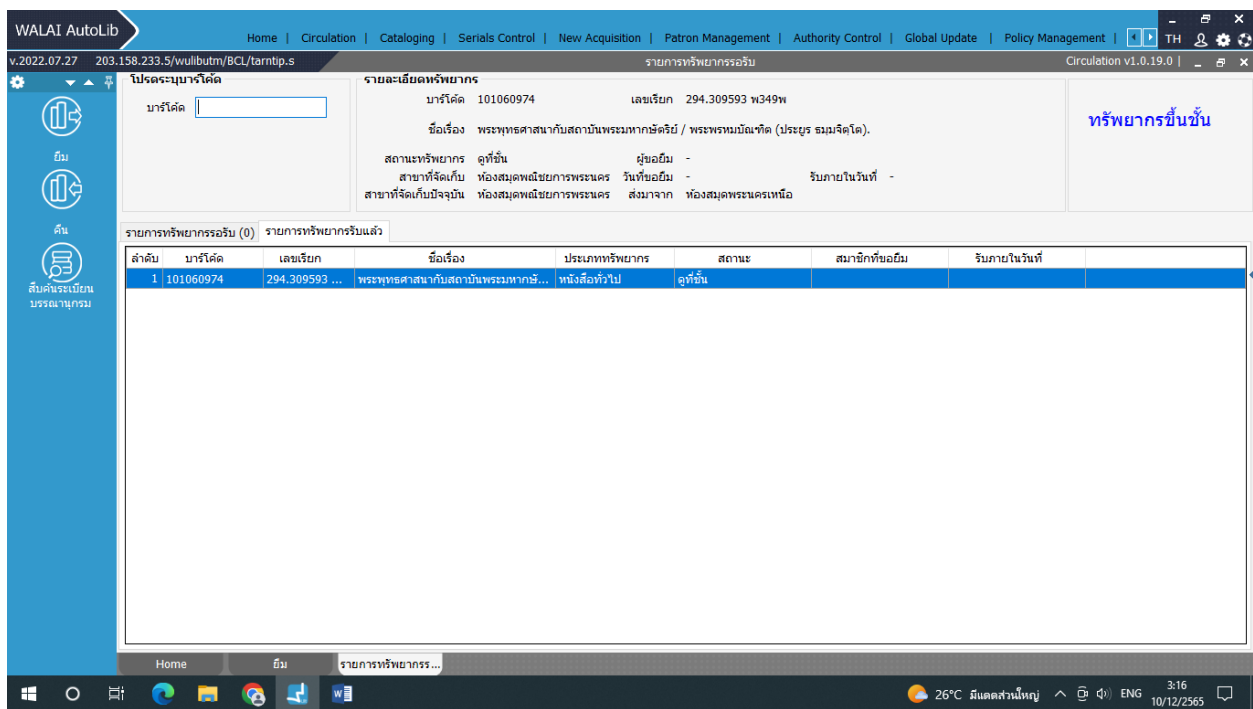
WALAI AutoLib

Home | Circulation | Cataloging | Serials Control | New Acquisition | Patron Management | Authority Control | Global Update | Policy Management | TH

v.2022.07.27 203.158.233.5/wulibutm/BCL/tarntip.s

รายการทรัพยากรรอรับ

Circulation v1.0.19.0 |

ยืม

คืน

สืบค้นระเบียนบรรณานุกรม

โปรดระบุบาร์โค้ด

บาร์โค้ด

รายละเอียดทรัพยากร

บาร์โค้ด 101060974 เลขเรียก 294.309593 พ349พ

ชื่อเรื่อง พระพุทธศาสนากับสถาบันพระมหากษัตริย์ / พระพรหมบัณฑิต (ประยูร ธมฺมจิตฺโต).

สถานะทรัพยากร ดูที่ชั้น ผู้ขอยืม -

สาขาที่จัดเก็บ ห้องสมุดพณิชยการพระนคร วันที่ขอยืม - รับภายในวันที่ -

สาขาที่จัดเก็บปัจจุบัน ห้องสมุดพณิชยการพระนคร ส่งมาจาก ห้องสมุดพระนครเหนือ

ทรัพยากรขึ้นชั้น

รายการทรัพยากรรอรับ (0) | รายการทรัพยากรรับแล้ว

| ลำดับ | บาร์โค้ด | เลขเรียก | ชื่อเรื่อง | ประเภททรัพยากร | สถานะ | สมาชิกที่ขอยืม | รับภายในวันที่ |
|---|---|---|---|---|---|---|---|
| 1 | 101060974 | 294.309593 ... | พระพุทธศาสนากับสถาบันพระมหากษั... | หนังสือทั่วไป | ดูที่ชั้น | | |

Home | ยืม | รายการทรัพยากรร...

26°C มีแดดส่วนใหญ่ ENG 3:16 10/12/2565